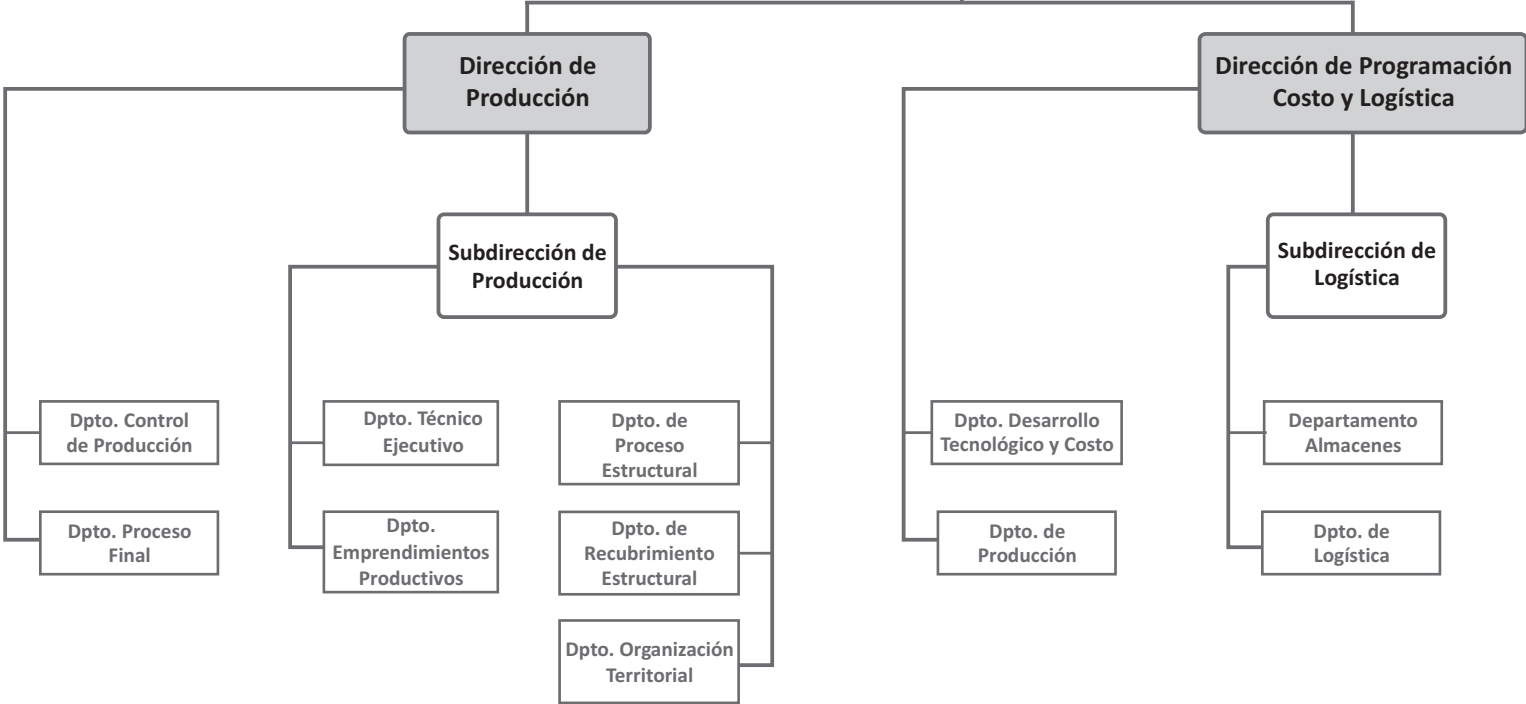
Dirección de Producción

Dirección de Programación Costo y Logística

Subdirección de Producción

Subdirección de Logística

Dpto. Control de Producción

Dpto. Proceso Final

Dpto. Técnico Ejecutivo

Dpto. Emprendimientos Productivos

Dpto. de Proceso Estructural

Dpto. de Recubrimiento Estructural

Dpto. Organización Territorial

Dpto. Desarrollo Tecnológico y Costo

Dpto. de Producción

Departamento Almacenes

Dpto. de Logística